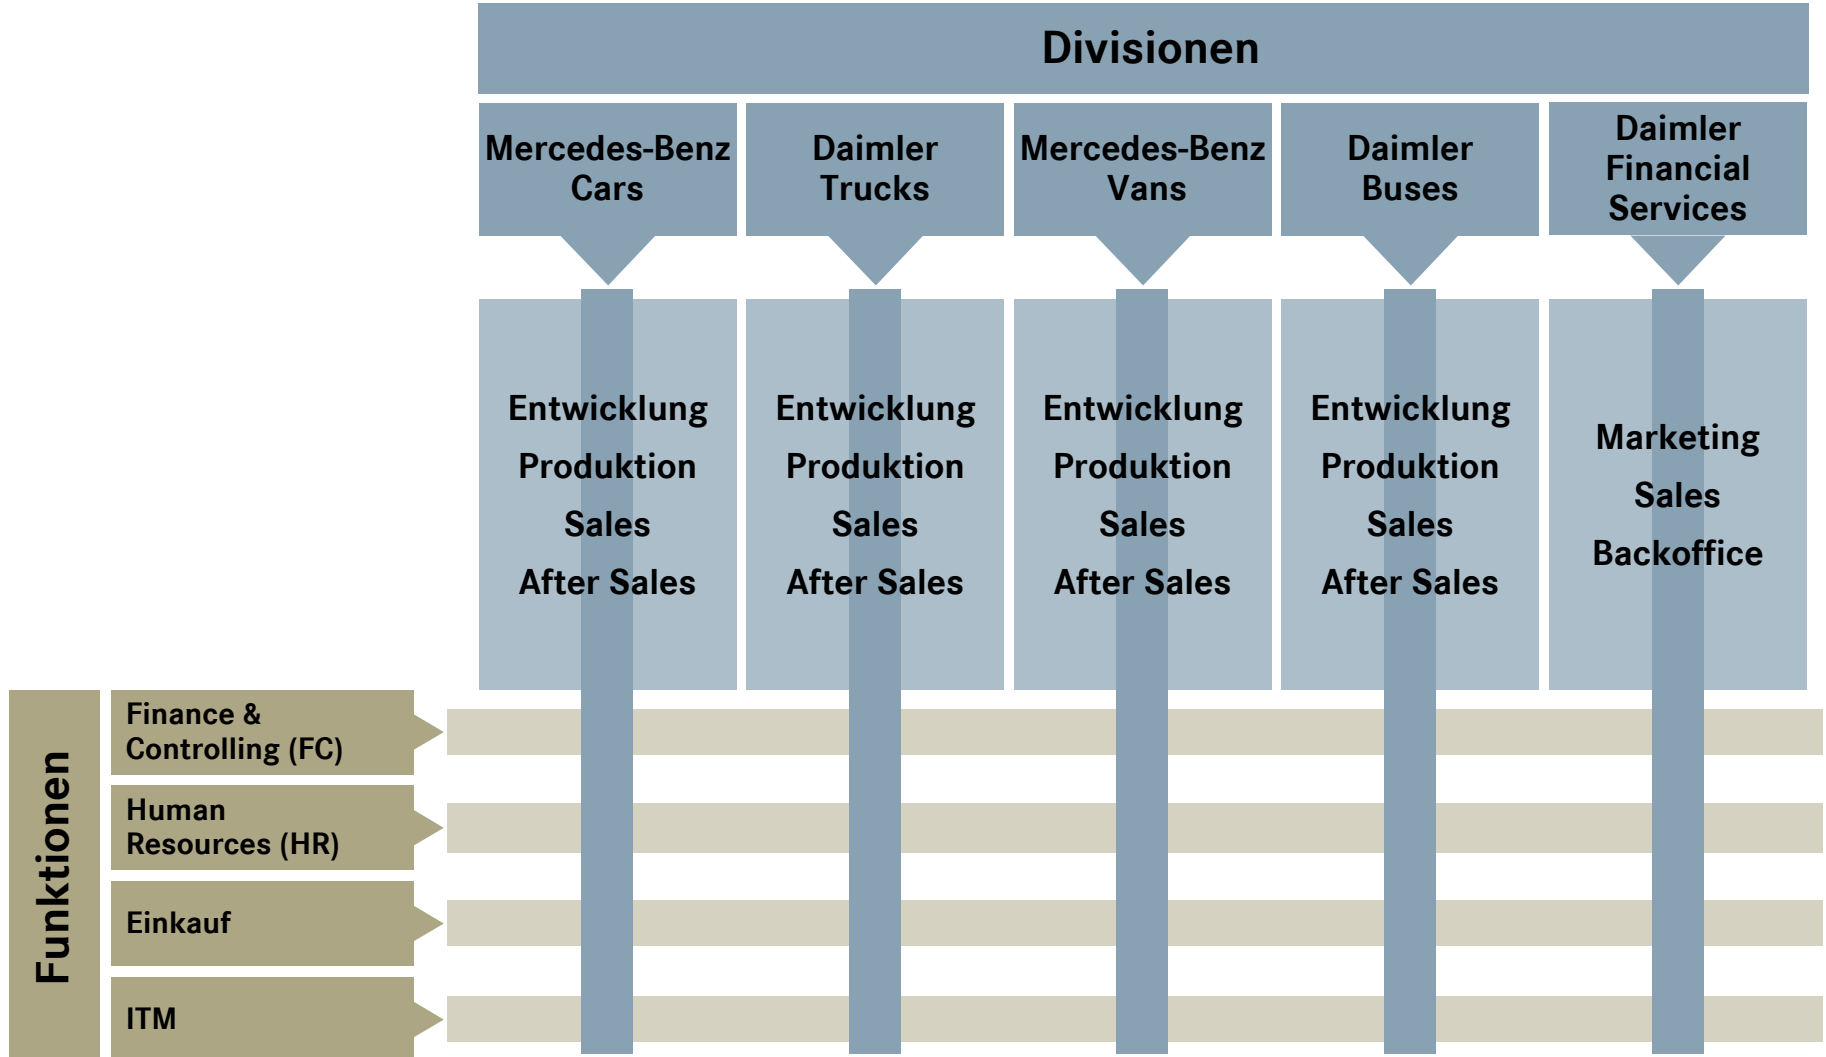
Divisionen

Mercedes-Benz Cars

Daimler Trucks

Mercedes-Benz Vans

Daimler Buses

Daimler Financial Services

Entwicklung
Produktion
Sales
After Sales

Entwicklung
Produktion
Sales
After Sales

Entwicklung
Produktion
Sales
After Sales

Entwicklung
Produktion
Sales
After Sales

Marketing
Sales
Backoffice

Funktionen

Finance & Controlling (FC)

Human Resources (HR)

Einkauf

ITM